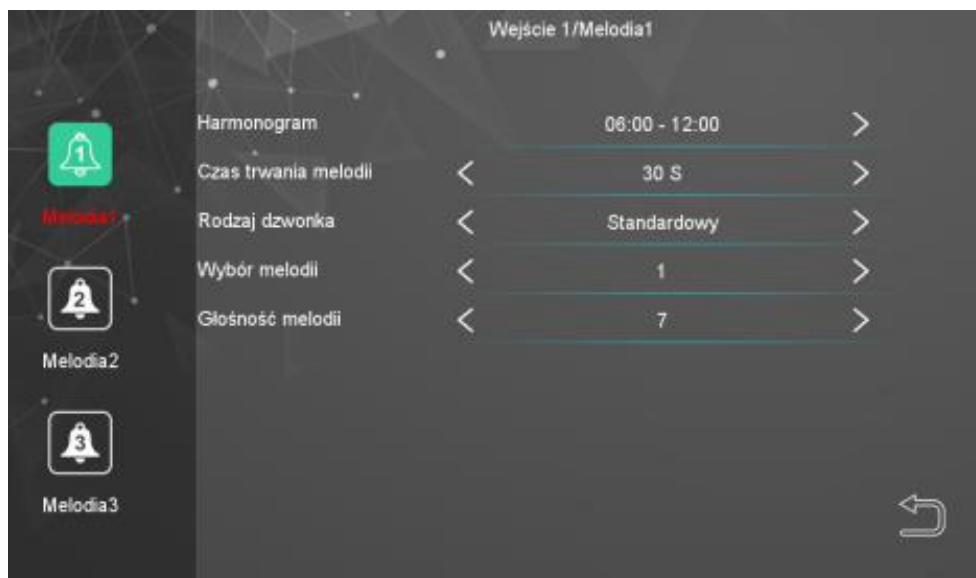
Wejście 1/Melodia1

1
Melodia1

2
Melodia2

3
Melodia3

| Harmonogram | | 06:00 - 12:00 | > |
|---|---|---|---|
| Czas trwania melodii | < | 30 S | > |
| Rodzaj dzwonka | < | Standardowy | > |
| Wybór melodii | < | 1 | > |
| Głośność melodii | < | 7 | > |